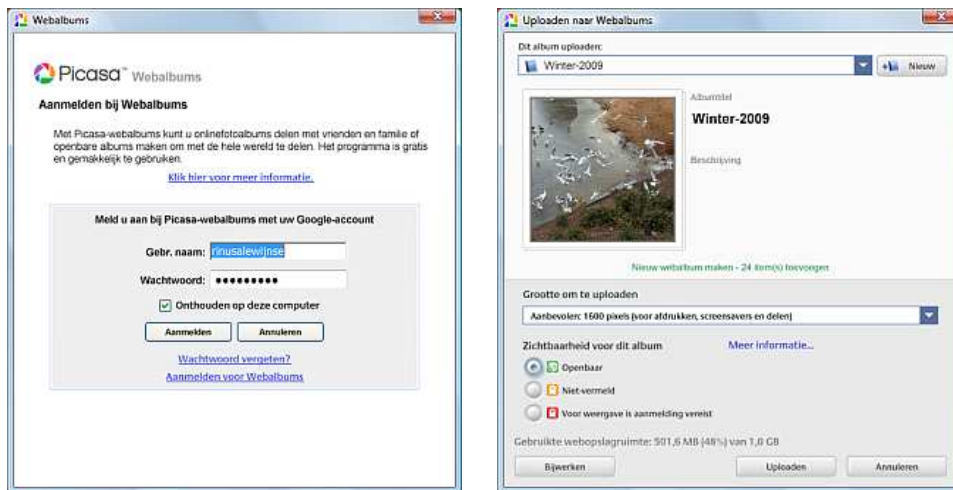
Webalbums

Picasa™ Webalbums

Aanmelden bij Webalbums

Met Picasa-webalbums kunt u onlinefotoalbums delen met vrienden en familie of openbare albums maken om met de hele wereld te delen. Het programma is gratis en gemakkelijk te gebruiken.

Klik hier voor meer informatie.

Meld u aan bij Picasa-webalbums met uw Google-account

Gebr. naam: rinusalewijnse

Wachtwoord: •••••••••

Onthouden op deze computer

Aanmelden

Annuleren

Wachtwoord vergeten?

Aanmelden voor Webalbums

Uploaden naar Webalbums

Dit album uploaden:

Winter-2009

Nieuw

Albumtitel

Winter-2009

Beschrijving

Nieuw webalbum maken - 24 item(s) toevoegen

Grootte om te uploaden

Aanbevolen: 1600 pixels (voor afdrukken, screensavers en delen)

Zichtbaarheid voor dit album

Meer informatie...

Openbaar

Niet-vermeld

Voor weergave is aanmelding vereist

Gebruikte webopslagruimte: 501,6 MB (48%) van 1,0 GB

Bijwerken

Uploaden

Annuleren